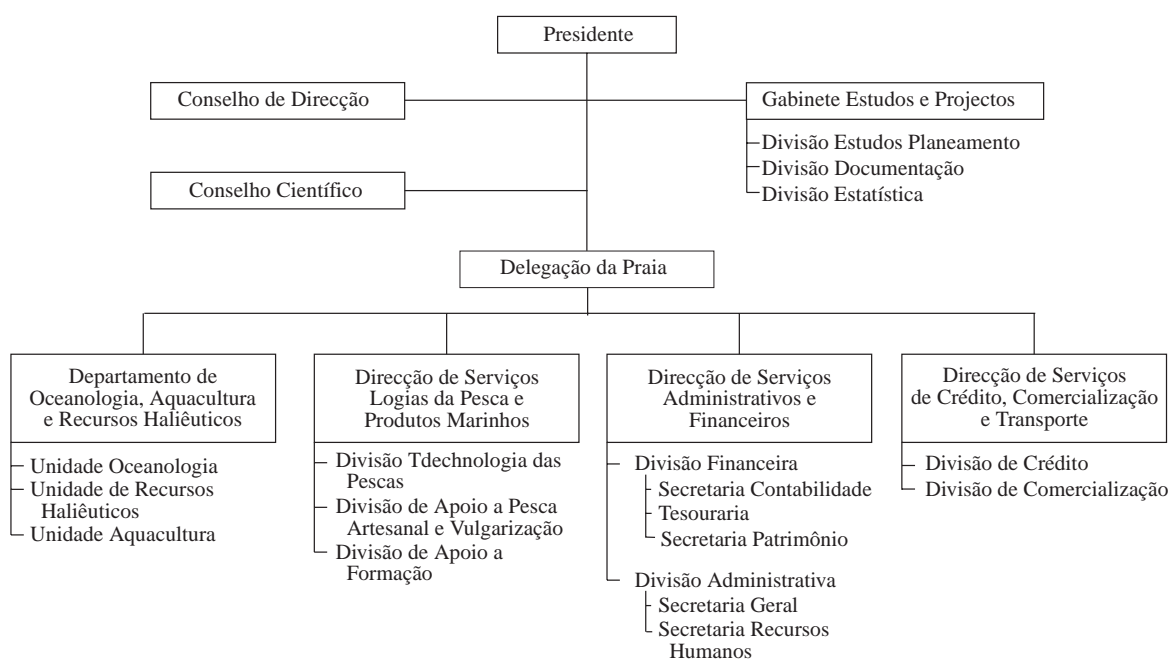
Presidente

Conselho de Direcção

Gabinete Estudos e Projectos

Divisão Estudos Planeamento
Divisão Documentação
Divisão Estatística

Conselho Científico

Delegação da Praia

Departamento de Oceanologia, Aquacultura e Recursos Haliêuticos

Unidade Oceanologia
Unidade de Recursos Haliêuticos
Unidade Aquacultura

Direcção de Serviços Logias da Pesca e Produtos Marinhos

Divisão Tdechnologia das Pescas
Divisão de Apoio a Pesca Artesanal e Vulgarização
Divisão de Apoio a Formação

Direcção de Serviços Administrativos e Financeiros

Divisão Financeira
Secretaria Contabilidade
Tesouraria
Secretaria Patrimônio

Divisão Administrativa
Secretaria Geral
Secretaria Recursos Humanos

Direcção de Serviços de Crédito, Comercialização e Transporte

Divisão de Crédito
Divisão de Comercialização